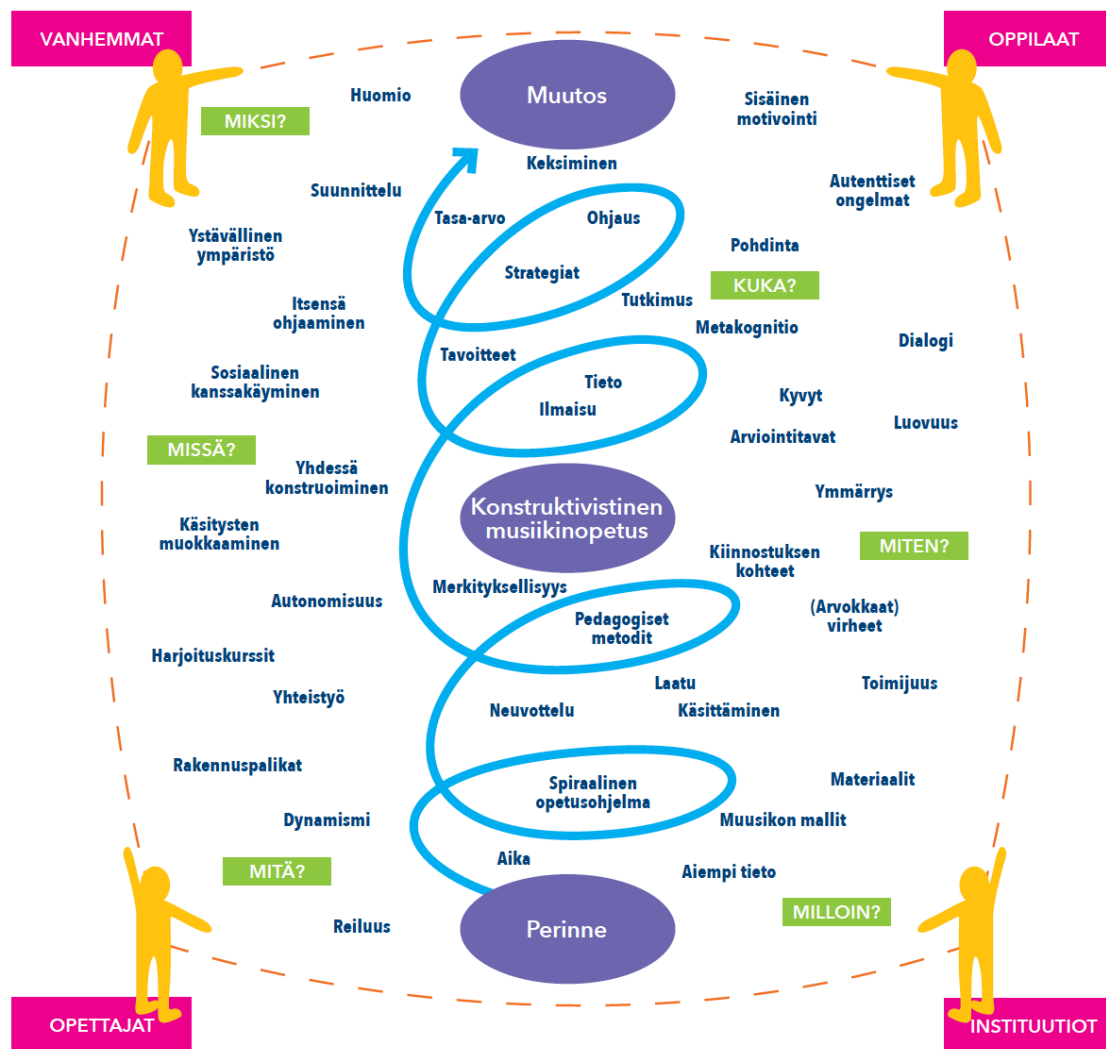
VANHEMMAT

OPPILAAT

Muutos

Huomio

MIKSI?

Sisäinen motivointi

Keksiminen

Suunnittelu

Autenttiset ongelmat

Tasa-arvo

Ohjaus

Ystävällinen ympäristö

Pohdinta

Strategiat

KUKA?

Tutkimus

Itsensä ohjaaminen

Metakognitio

Dialogi

Tavoitteet

Sosiaalinen kanssakäyminen

Tieto

Kyvyt

Ilmaisu

Luovuus

Arviointitavat

MISSÄ?

Yhdessä konstruoiminen

Konstruktivistinen musiikinopetus

Ymmärrys

Käsitysten muokkaaminen

Kiinnostuksen kohteet

MITEN?

Merkityksellisyys

Autonomisuus

Pedagogiset metodit

(Arvokkaat) virheet

Harjoituskurssit

Laatu

Toimijuus

Yhteistyö

Neuvottelu

Käsittäminen

Rakennuspalikat

Spiraalinen opetusohjelma

Materiaalit

Dynamismi

Muusikon mallit

Aika

MITÄ?

Aiempi tieto

Reiluus

Perinne

MILLOIN?

OPETTAJAT

INSTITUUTIOT